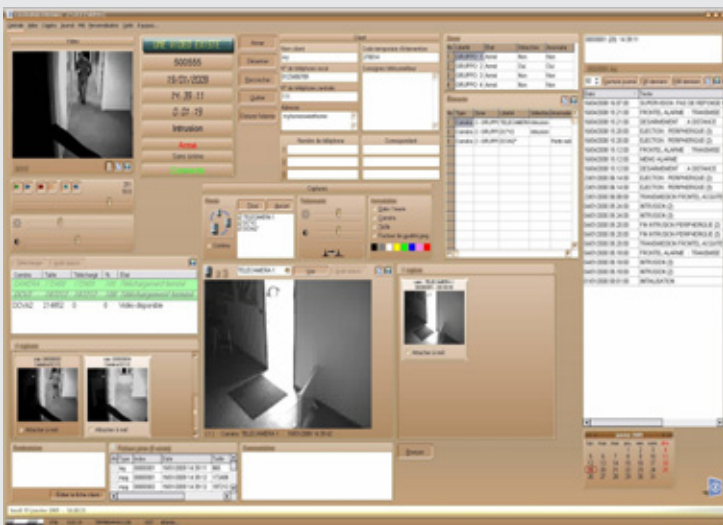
500555
19/01/2009
14:38:11
0:01:19
Intrusion
Armé
Arrêt
Réserver
Rechercher
Quitter
Client
Zones
Historique
Captures
Croquis
Commentaires
Raccrocher
Répondre
Nom client
Numéro de téléphone
Correspondant
Date
Texte
Téléchargement
Clips
Caméra
CAMERA 1
Caméra
Mode de sortie
Etat
Dossier
Zone
Armé
Non
CAMERA 1
DOVA2
214852
0
0
Vidéo disponible
Attacher le mail
Attacher le mail
Attacher le mail
SUPERVISION - PAS DE REPONSE
FRONTAL ALARME TRANSMISE
DESARMEMENT A DISTANCE
EJECTION PERIPHERIQUE (3)
EJECTION PERIPHERIQUE (3)
FRONTAL ALARME TRANSMISE
MENAC ALARME
DESARMEMENT A DISTANCE
EJECTION PERIPHERIQUE (3)
EJECTION PERIPHERIQUE (3)
TRANSMISSION FRONTAL ACQUITE
INTRUSION (3)
FIN INTRUSION PERIPHERIQUE (3)
FIN INTRUSION PERIPHERIQUE (3)
TRANSMISSION FRONTAL ACQUITE
FRONTAL ALARME TRANSMISE
INTRUSION (3)
INTRUSION (3)
INITIALISATION
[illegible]